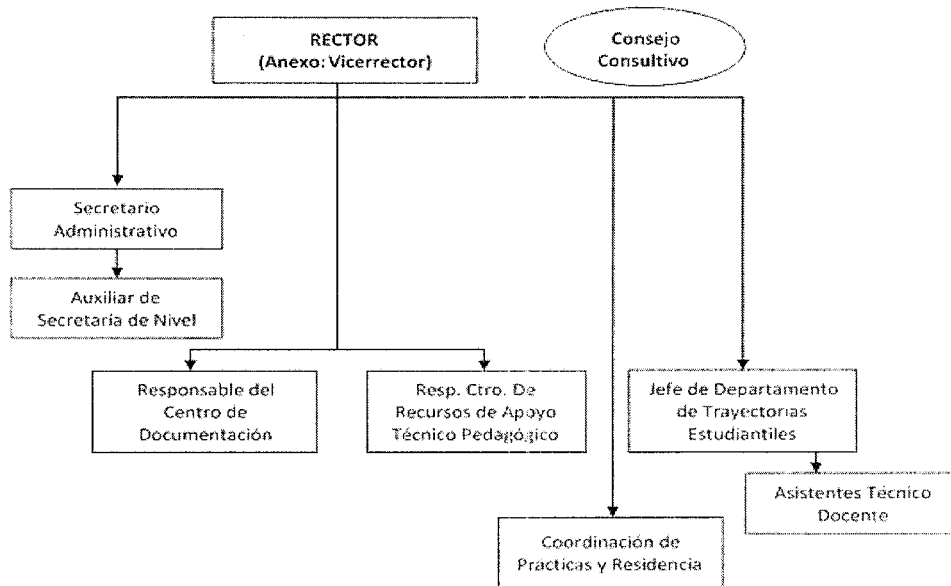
RECTOR
(Anexo: Vicerrector)

Consejo Consultivo

Secretario Administrativo

Auxiliar de Secretaria de Nivel

Responsable del Centro de Documentación

Resp. Ctro. De Recursos de Apoyo Técnico Pedagógico

Jefe de Departamento de Trayectorias Estudiantiles

Asistentes Técnico Docente

Coordinación de Practicas y Residencia